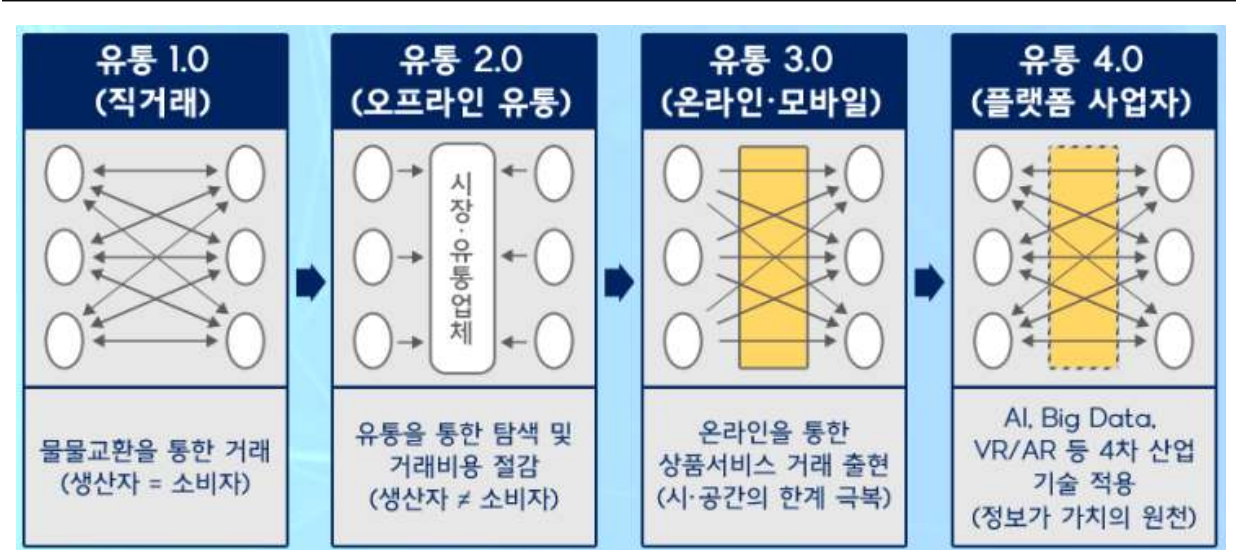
유통 1.0
(직거래)

물물교환을 통한 거래
(생산자 = 소비자)

유통 2.0
(오프라인 유통)

시장·유통업체

유통을 통한 탐색 및 거래비용 절감
(생산자 ≠ 소비자)

유통 3.0
(온라인·모바일)

온라인을 통한 상품서비스 거래 출현
(시·공간의 한계 극복)

유통 4.0
(플랫폼 사업자)

AI, Big Data, VR/AR 등 4차 산업 기술 적용
(정보가 가치의 원천)